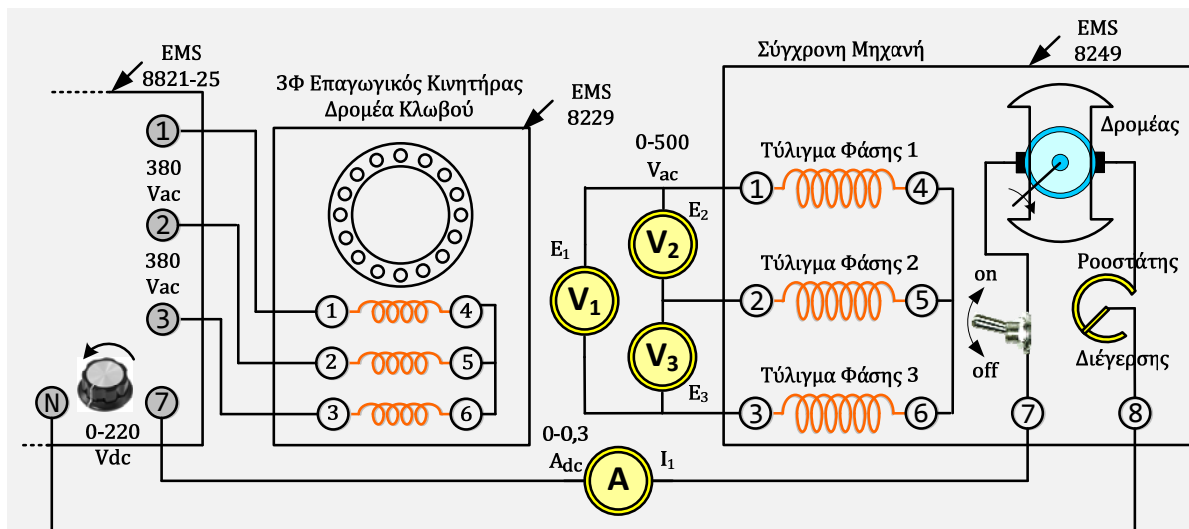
EMS 8821-25

3Φ Επαγωγικός Κινητήρας Δρομέα Κλωβού

EMS 8229

Σύγχρονη Μηχανή

EMS 8249

1

380 Vac

2

380 Vac

3

N

7

0-220 Vdc

1 4

2 5

3 6

0-500 $V_{ac}$

$E_1$

$V_1$

$E_2$

$V_2$

$V_3$

$E_3$

Τύλιγμα Φάσης 1

1 4

Τύλιγμα Φάσης 2

2 5

Τύλιγμα Φάσης 3

3 6

Δρομέας

on

off

Ροοστάτης

Διέγερσης

7

8

0-0,3 $A_{dc}$

A

$I_1$